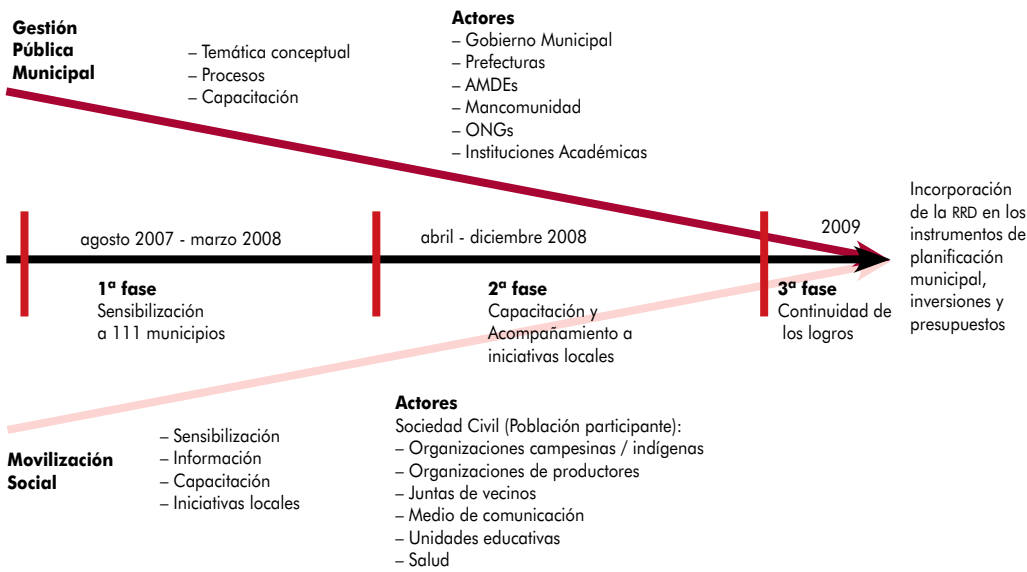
Gestión Pública Municipal

– Temática conceptual
– Procesos
– Capacitación

Actores
– Gobierno Municipal
– Prefecturas
– AMDEs
– Mancomunidad
– ONGs
– Instituciones Académicas

Incorporación de la RRD en los instrumentos de planificación municipal, inversiones y presupuestos

agosto 2007 - marzo 2008

abril - diciembre 2008

2009

1ª fase
Sensibilización a 111 municipios

2ª fase
Capacitación y Acompañamiento a iniciativas locales

3ª fase
Continuidad de los logros

Movilización Social

– Sensibilización
– Información
– Capacitación
– Iniciativas locales

Actores
Sociedad Civil (Población participante):
– Organizaciones campesinas / indígenas
– Organizaciones de productores
– Juntas de vecinos
– Medio de comunicación
– Unidades educativas
– Salud